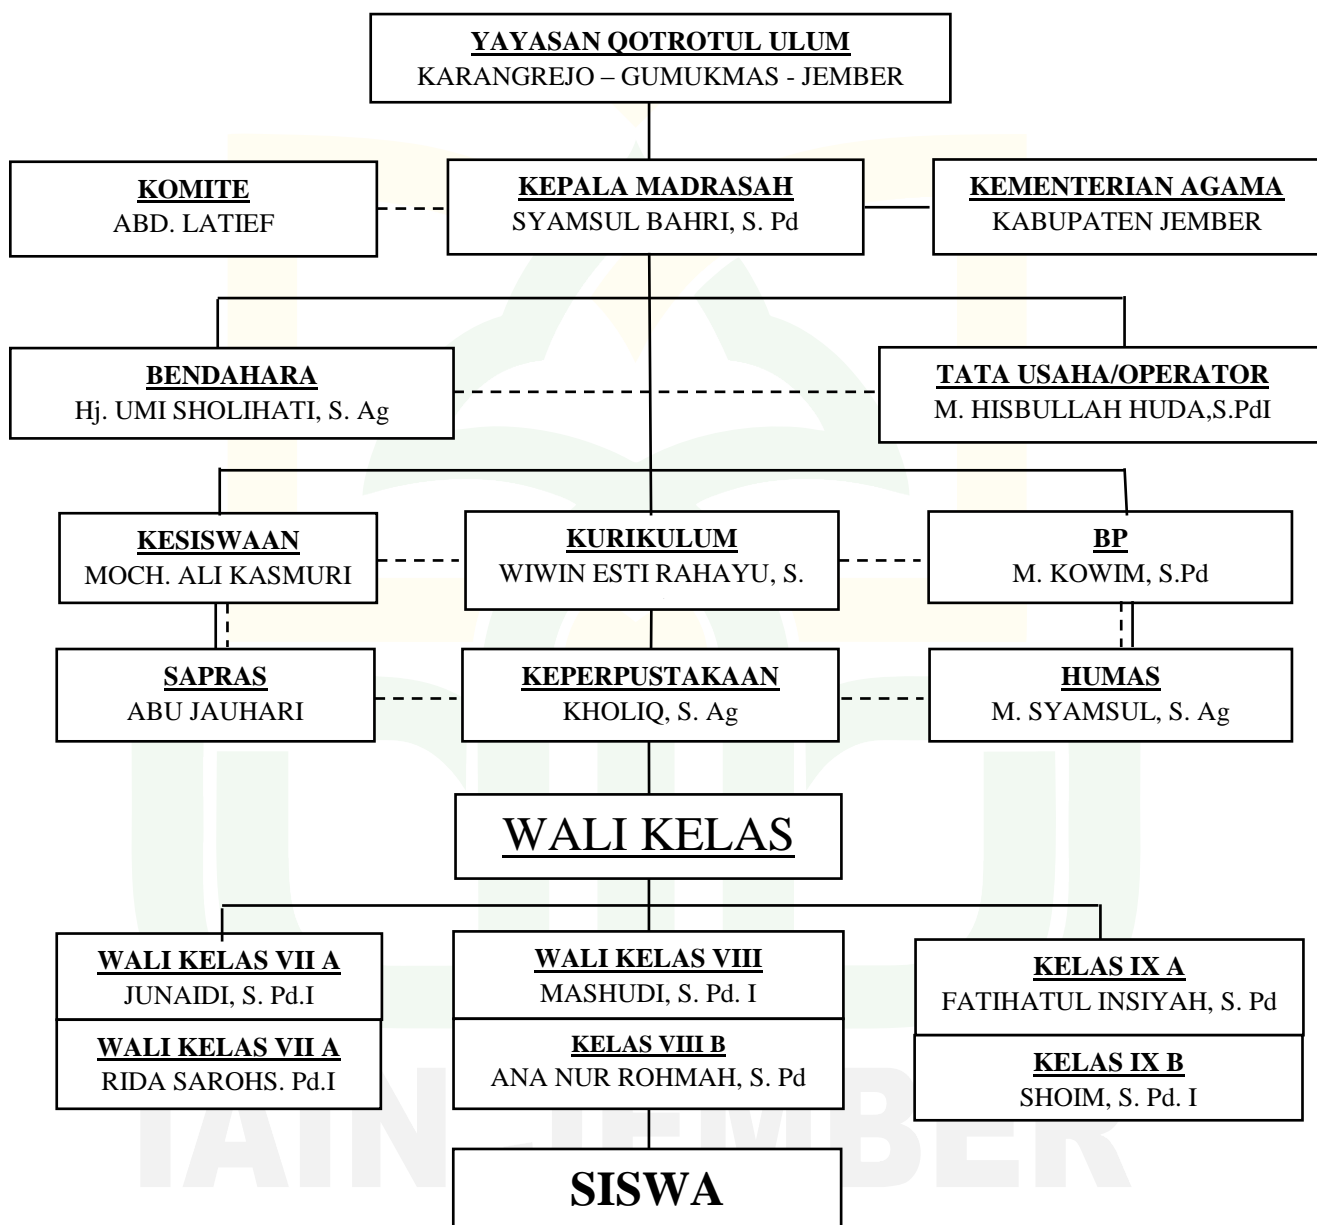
YAYASAN QOTROTUL ULUM
KARANGREJO – GUMUKMAS - JEMBER

KOMITE
ABD. LATIEF

KEPALA MADRASAH
SYAMSUL BAHRI, S. Pd

KEMENTERIAN AGAMA
KABUPATEN JEMBER

BENDAHARA
Hj. UMI SHOLIHATI, S. Ag

TATA USAHA/OPERATOR
M. HISBULLAH HUDA,S.PdI

KESISWAAN
MOCH. ALI KASMURI

KURIKULUM
WIWIN ESTI RAHAYU, S.

BP
M. KOWIM, S.Pd

SAPRAS
ABU JAUHARI

KEPERPUSTAKAAN
KHOLIQ, S. Ag

HUMAS
M. SYAMSUL, S. Ag

WALI KELAS

WALI KELAS VII A
JUNAIDI, S. Pd.I

WALI KELAS VII A
RIDA SAROHS. Pd.I

WALI KELAS VIII
MASHUDI, S. Pd. I

KELAS VIII B
ANA NUR ROHMAH, S. Pd

KELAS IX A
FATIHATUL INSIYAH, S. Pd

KELAS IX B
SHOIM, S. Pd. I

SISWA

IAIN JEMBER